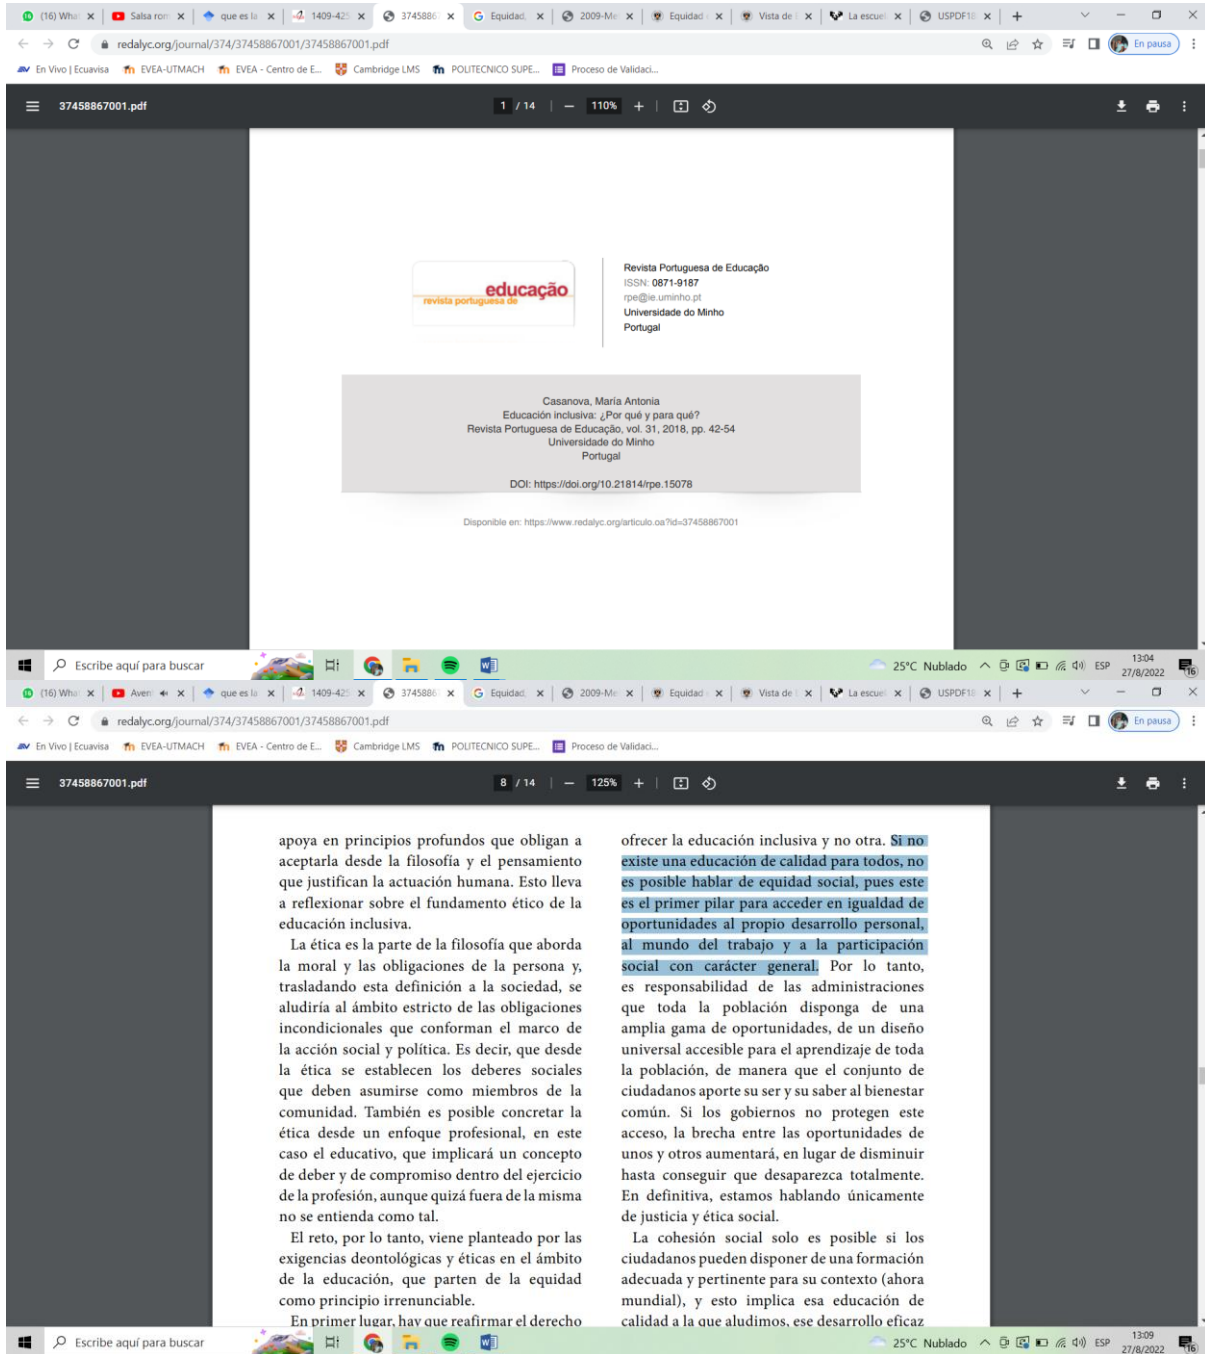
(16) Wha | Salsa rom | que es la | 1409-425 | 3745886 | Equidad | 2009-Me | Equidad | Vista de | La escuel | USPDF18 | +

redalyc.org/journal/374/37458867001/37458867001.pdf

En pausa

En Vivo | Ecuavisa   EVEA-UTMACH   EVEA - Centro de E...   Cambridge LMS   POLITECNICO SUPE...   Proceso de Validaci...

37458867001.pdf   1 / 14   110%

educação
revista portuguesa de

Revista Portuguesa de Educação
ISSN: 0871-9187
rpe@ie.uminho.pt
Universidade do Minho
Portugal

Casanova, María Antonia
Educación inclusiva: ¿Por qué y para qué?
Revista Portuguesa de Educação, vol. 31, 2018, pp. 42-54
Universidade do Minho
Portugal

DOI: https://doi.org/10.21814/rpe.15078

Disponible en: https://www.redalyc.org/articulo.oa?id=37458867001

Escribe aquí para buscar   25°C Nublado   ESP   13:04 27/8/2022

(16) Wha | Aven | que es la | 1409-425 | 3745886 | Equidad | 2009-Me | Equidad | Vista de | La escuel | USPDF18 | +

redalyc.org/journal/374/37458867001/37458867001.pdf

En pausa

En Vivo | Ecuavisa   EVEA-UTMACH   EVEA - Centro de E...   Cambridge LMS   POLITECNICO SUPE...   Proceso de Validaci...

37458867001.pdf   8 / 14   125%

apoya en principios profundos que obligan a aceptarla desde la filosofía y el pensamiento que justifican la actuación humana. Esto lleva a reflexionar sobre el fundamento ético de la educación inclusiva.

La ética es la parte de la filosofía que aborda la moral y las obligaciones de la persona y, trasladando esta definición a la sociedad, se aludiría al ámbito estricto de las obligaciones incondicionales que conforman el marco de la acción social y política. Es decir, que desde la ética se establecen los deberes sociales que deben asumirse como miembros de la comunidad. También es posible concretar la ética desde un enfoque profesional, en este caso el educativo, que implicará un concepto de deber y de compromiso dentro del ejercicio de la profesión, aunque quizá fuera de la misma no se entienda como tal.

El reto, por lo tanto, viene planteado por las exigencias deontológicas y éticas en el ámbito de la educación, que parten de la equidad como principio irrenunciable.

En primer lugar, hay que reafirmar el derecho

ofrecer la educación inclusiva y no otra. Si no existe una educación de calidad para todos, no es posible hablar de equidad social, pues este es el primer pilar para acceder en igualdad de oportunidades al propio desarrollo personal, al mundo del trabajo y a la participación social con carácter general. Por lo tanto, es responsabilidad de las administraciones que toda la población disponga de una amplia gama de oportunidades, de un diseño universal accesible para el aprendizaje de toda la población, de manera que el conjunto de ciudadanos aporte su ser y su saber al bienestar común. Si los gobiernos no protegen este acceso, la brecha entre las oportunidades de unos y otros aumentará, en lugar de disminuir hasta conseguir que desaparezca totalmente. En definitiva, estamos hablando únicamente de justicia y ética social.

La cohesión social solo es posible si los ciudadanos pueden disponer de una formación adecuada y pertinente para su contexto (ahora mundial), y esto implica esa educación de calidad a la que aludimos, ese desarrollo eficaz

Escribe aquí para buscar   25°C Nublado   ESP   13:09 27/8/2022